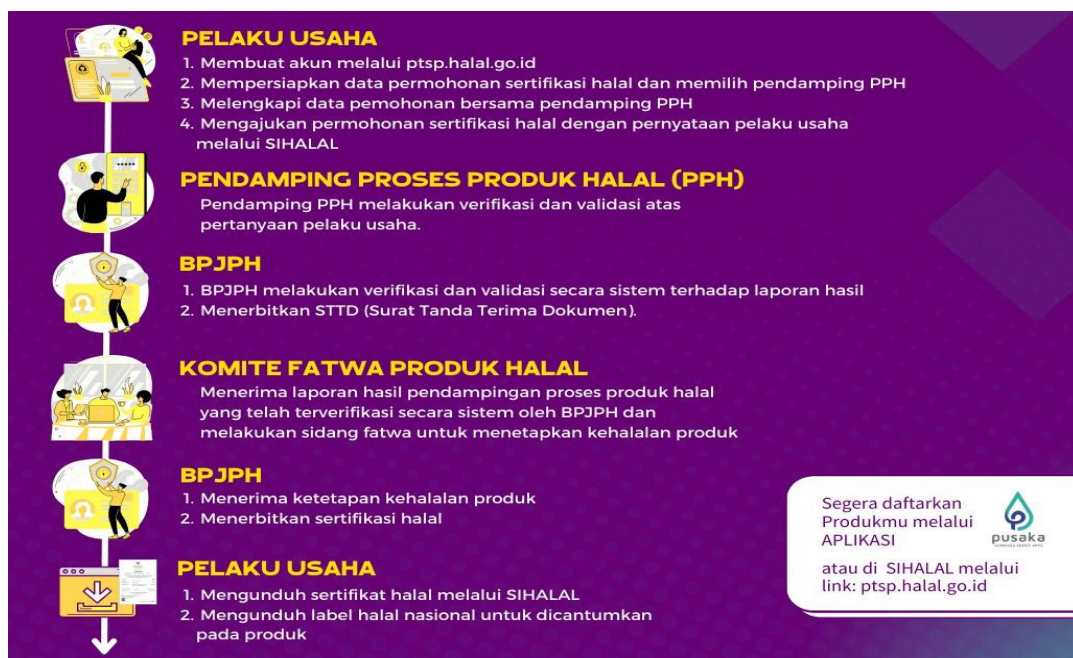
PELAKU USAHA
1. Membuat akun melalui ptsp.halal.go.id
2. Mempersiapkan data permohonan sertifikasi halal dan memilih pendamping PPH
3. Melengkapi data pemohonan bersama pendamping PPH
4. Mengajukan permohonan sertifikasi halal dengan pernyataan pelaku usaha melalui SIHALAL

PENDAMPING PROSES PRODUK HALAL (PPH)
Pendamping PPH melakukan verifikasi dan validasi atas pertanyaan pelaku usaha.

BPJPH
1. BPJPH melakukan verifikasi dan validasi secara sistem terhadap laporan hasil
2. Menerbitkan STTD (Surat Tanda Terima Dokumen).

KOMITE FATWA PRODUK HALAL
Menerima laporan hasil pendampingan proses produk halal yang telah terverifikasi secara sistem oleh BPJPH dan melakukan sidang fatwa untuk menetapkan kehalalan produk

BPJPH
1. Menerima ketetapan kehalalan produk
2. Menerbitkan sertifikasi halal

PELAKU USAHA
1. Mengunduh sertifikat halal melalui SIHALAL
2. Mengunduh label halal nasional untuk dicantumkan pada produk

Segera daftarkan Produkmu melalui APLIKASI

pusaka

atau di SIHALAL melalui link: ptsp.halal.go.id